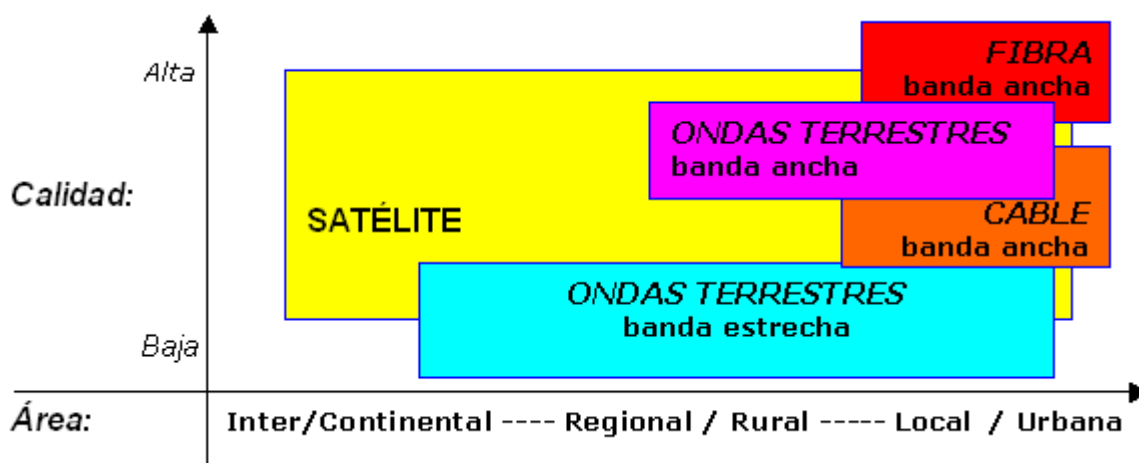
Alta

FIBRA
banda ancha

ONDAS TERRESTRES
banda ancha

Calidad:

SATÉLITE

CABLE
banda ancha

ONDAS TERRESTRES
banda estrecha

Baja

Área:

Inter/Continental ---- Regional / Rural ----- Local / Urbana